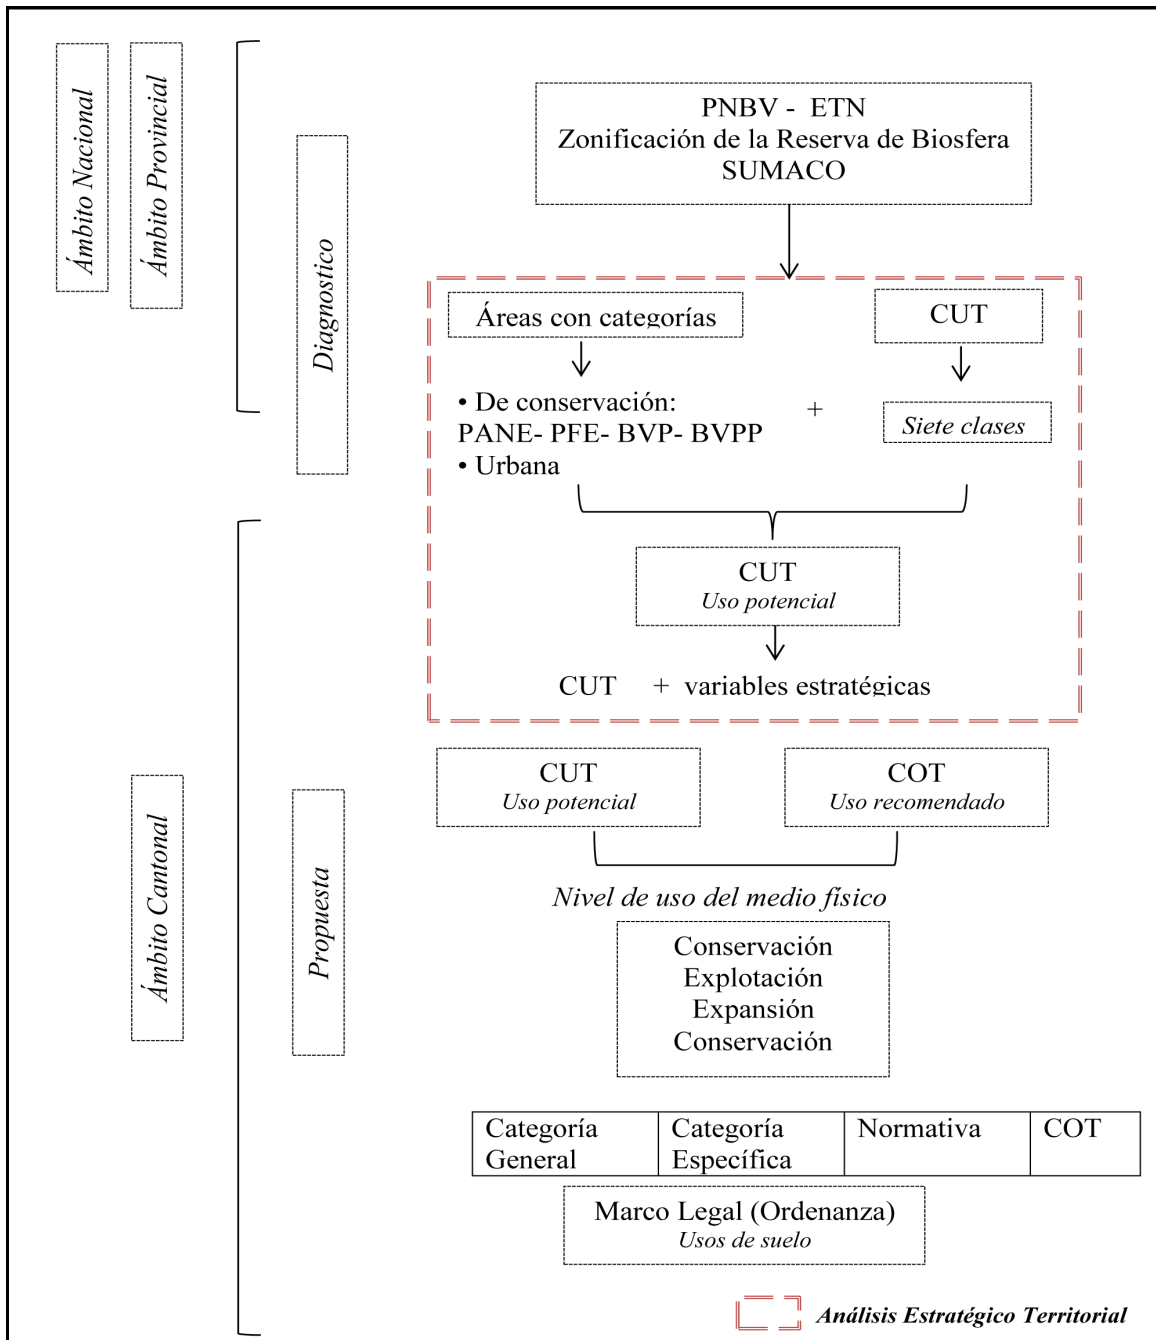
Ámbito Nacional

Ámbito Provincial

Diagnostico

PNBV - ETN
Zonificación de la Reserva de Biosfera SUMACO

Áreas con categorías

CUT

• De conservación:
PANE- PFE- BVP- BVPP
• Urbana

+

Siete clases

CUT
Uso potencial

CUT + variables estratégicas

Ámbito Cantonal

Propuesta

CUT
Uso potencial

COT
Uso recomendado

Nivel de uso del medio fisico

Conservación
Explotación
Expansión
Conservación

| Categoría General | Categoría Específica | Normativa | COT |
|---|---|---|---|

Marco Legal (Ordenanza)
Usos de suelo

Análisis Estratégico Territorial